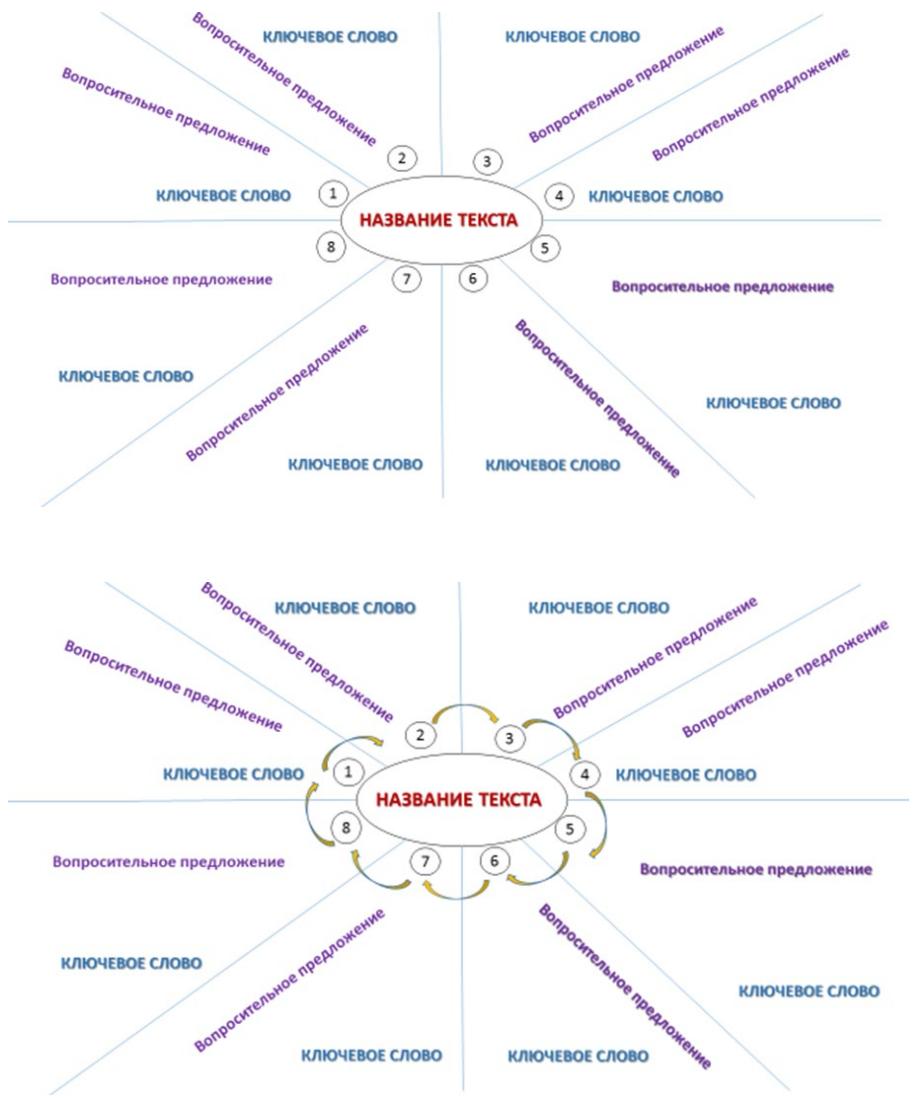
Вопросительное предложение

КЛЮЧЕВОЕ СЛОВО

КЛЮЧЕВОЕ СЛОВО

Вопросительное предложение

Вопросительное предложение

Вопросительное предложение

2

3

КЛЮЧЕВОЕ СЛОВО

1

4

КЛЮЧЕВОЕ СЛОВО

НАЗВАНИЕ ТЕКСТА

8

5

7

6

Вопросительное предложение

Вопросительное предложение

КЛЮЧЕВОЕ СЛОВО

Вопросительное предложение

Вопросительное предложение

КЛЮЧЕВОЕ СЛОВО

КЛЮЧЕВОЕ СЛОВО

КЛЮЧЕВОЕ СЛОВО

Вопросительное предложение

КЛЮЧЕВОЕ СЛОВО

КЛЮЧЕВОЕ СЛОВО

Вопросительное предложение

Вопросительное предложение

Вопросительное предложение

2

3

КЛЮЧЕВОЕ СЛОВО

1

4

КЛЮЧЕВОЕ СЛОВО

НАЗВАНИЕ ТЕКСТА

8

5

7

6

Вопросительное предложение

Вопросительное предложение

КЛЮЧЕВОЕ СЛОВО

Вопросительное предложение

Вопросительное предложение

КЛЮЧЕВОЕ СЛОВО

КЛЮЧЕВОЕ СЛОВО

КЛЮЧЕВОЕ СЛОВО